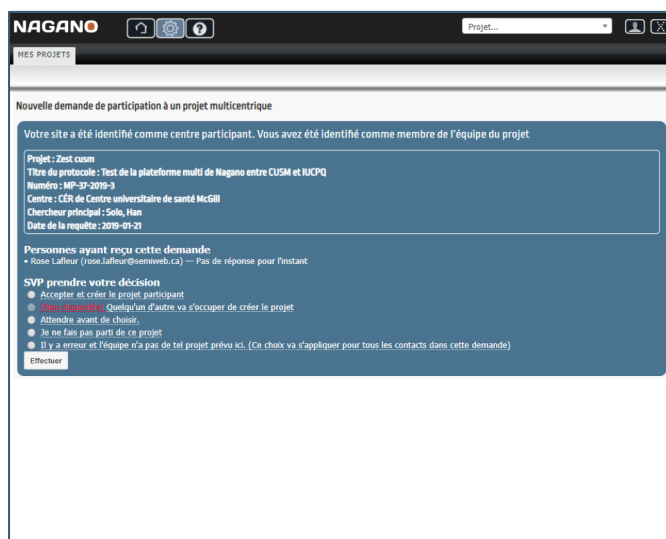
NAGANO

Projet...

MES PROJETS

Nouvelle demande de participation à un projet multicentrique

Votre site a été identifié comme centre participant. Vous avez été identifié comme membre de l'équipe du projet

Projet : Zest cusm
Titre du protocole : Test de la plateforme multi de Nagano entre CUSM et IUCPQ
Numéro : MP-37-2019-3
Centre : CÉR de Centre universitaire de santé McGill
Chercheur principal : Solo, Han
Date de la requête : 2019-01-21

Personnes ayant reçu cette demande
• Rose Lafleur (rose.lafleur@semiweb.ca) — Pas de réponse pour l'instant

SVP prendre votre décision
Accepter et créer le projet participant
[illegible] Quelqu'un d'autre va s'occuper de créer le projet
Attendre avant de choisir.
Je ne fais pas parti de ce projet
Il y a erreur et l'équipe n'a pas de tel projet prévu ici. (Ce choix va s'appliquer pour tous les contacts dans cette demande)

Effectuer